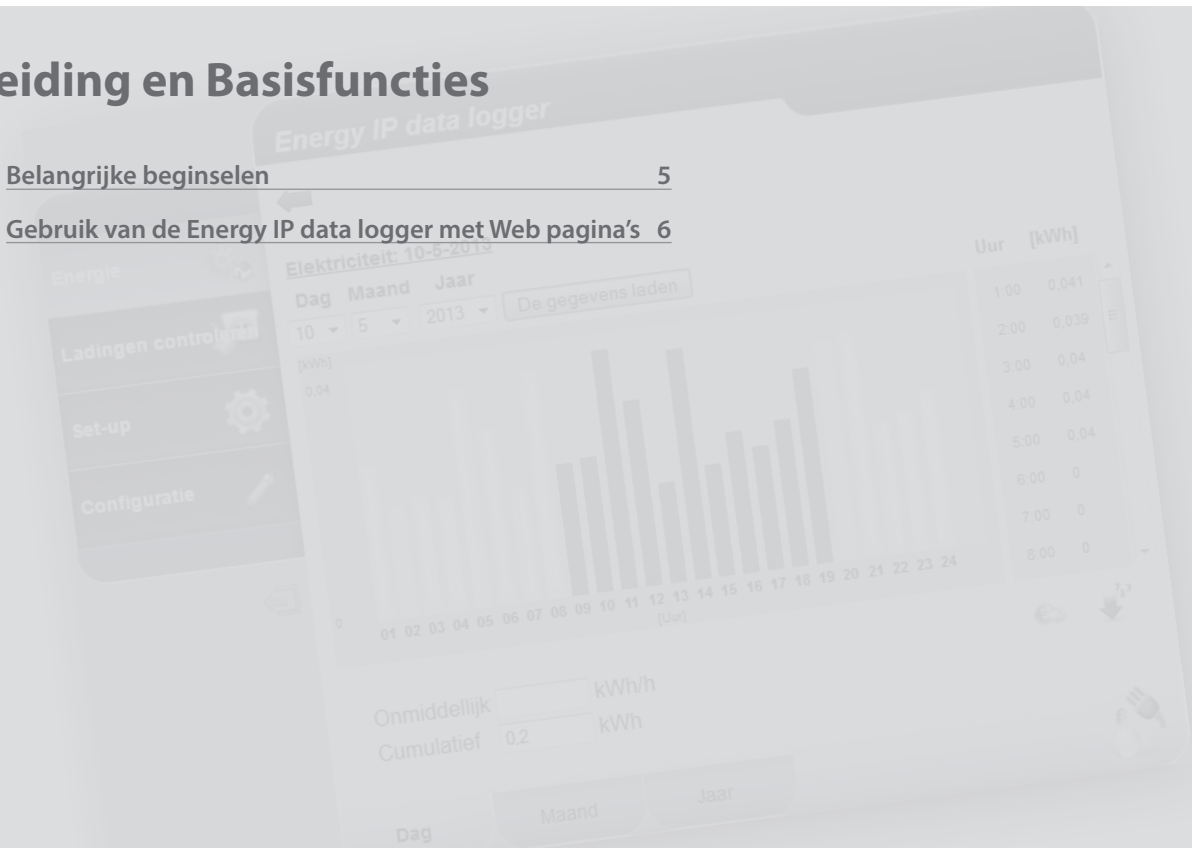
eiding en Basisfuncties

Belangrijke beginselen 5

Gebruik van de Energy IP data logger met Web pagina's 6

Energy IP data logger

Energie

Ladingen controleren

Set-up

Configuratie

Elektriciteit: 10-5-2013

Dag Maand Jaar

10 5 2013 De gegevens laden

[kWh]

0,04

0

01 02 03 04 05 06 07 08 09 10 11 12 13 14 15 16 17 18 19 20 21 22 23 24

[Uur]

| Uur | [kWh] |
|---|---|
| 1:00 | 0,041 |
| 2:00 | 0,039 |
| 3:00 | 0,04 |
| 4:00 | 0,04 |
| 5:00 | 0,04 |
| 6:00 | 0 |
| 7:00 | 0 |
| 8:00 | 0 |

Onmiddellijk kWh/h

Cumulatief 0,2 kWh

Dag Maand Jaar